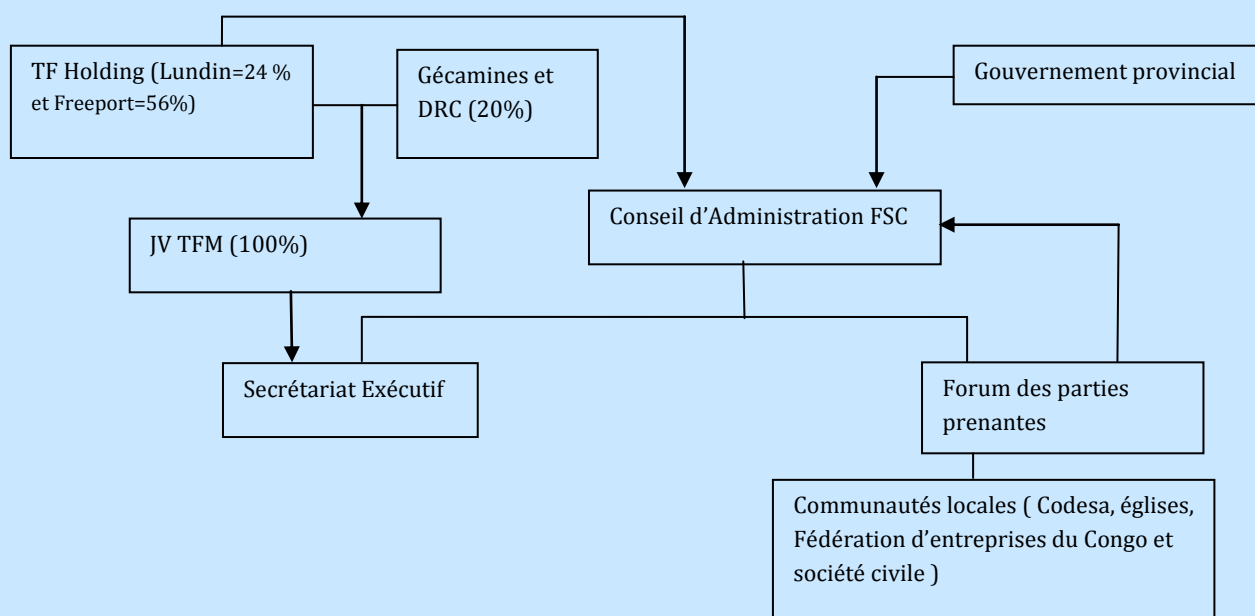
TF Holding (Lundin=24 % et Freeport=56%)

Gécamines et DRC (20%)

Gouvernement provincial

JV TFM (100%)

Conseil d'Administration FSC

Secrétariat Exécutif

Forum des parties prenantes

Communautés locales ( Codesa, églises, Fédération d'entreprises du Congo et société civile )